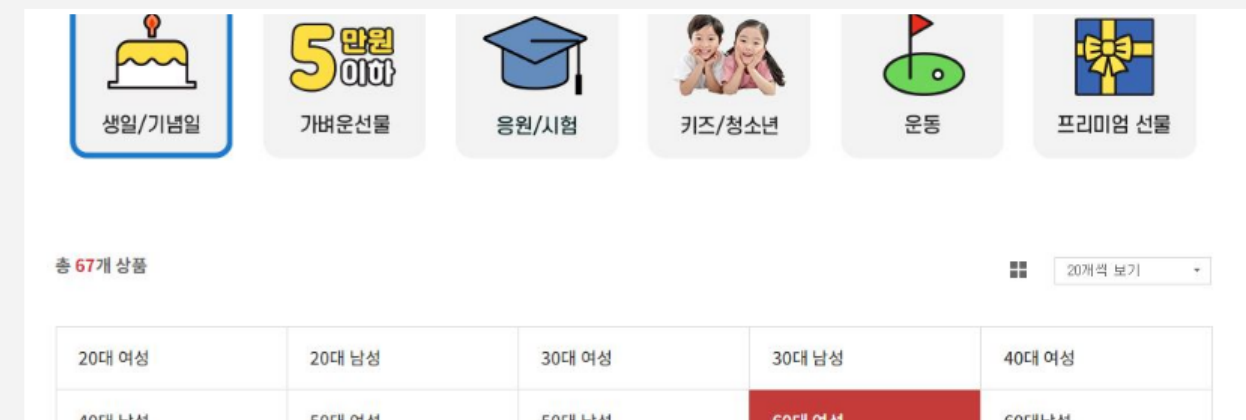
5 만원 이하

생일/기념일

가벼운선물

응원/시험

키즈/청소년

운동

프리미엄 선물

총 67개 상품

20개씩 보기

| 20대 여성 | 20대 남성 | 30대 여성 | 30대 남성 | 40대 여성 |
|---|---|---|---|---|
| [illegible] | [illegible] | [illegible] | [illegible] | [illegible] |